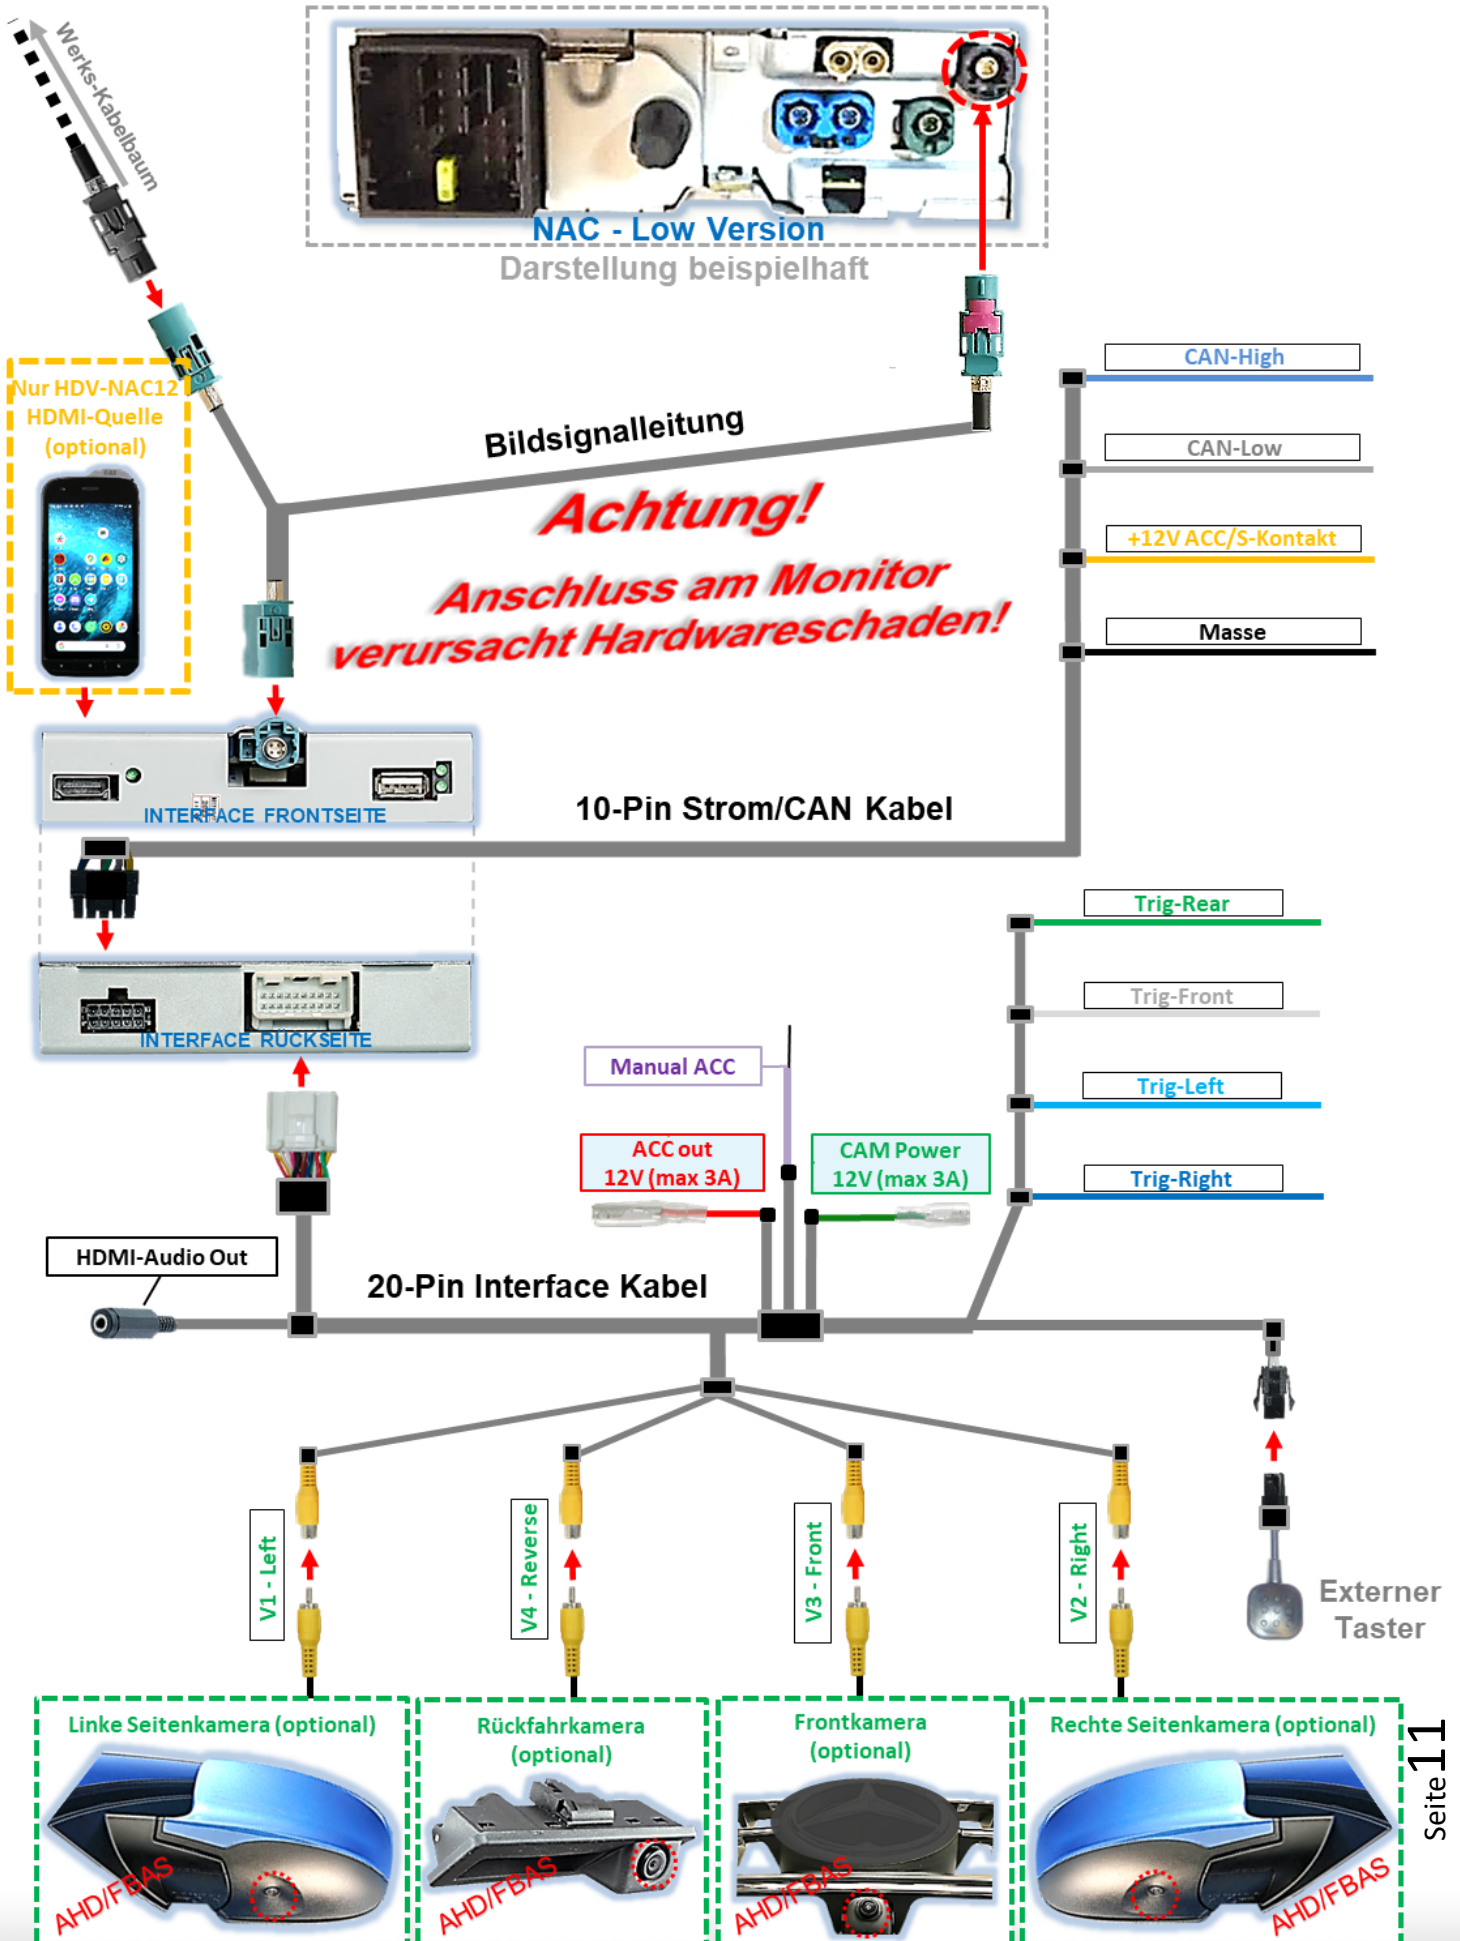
Werks-Kabelbaum

NAC - Low Version
Darstellung beispielhaft

Nur HDV-NAC12
HDMI-Quelle
(optional)

Bildsignalleitung

Achtung!
Anschluss am Monitor
verursacht Hardwareschaden!

CAN-High
CAN-Low
+12V ACC/S-Kontakt
Masse

INTERFACE FRONTSEITE

10-Pin Strom/CAN Kabel

Trig-Rear
Trig-Front
Trig-Left
Trig-Right

INTERFACE RÜCKSEITE

Manual ACC

ACC out
12V (max 3A)

CAM Power
12V (max 3A)

HDMI-Audio Out

20-Pin Interface Kabel

V1 - Left
V4 - Reverse
V3 - Front
V2 - Right

Externer
Taster

Linke Seitenkamera (optional)
AHD/FBAS

Rückfahrkamera
(optional)
AHD/FBAS

Frontkamera
(optional)
AHD/FBAS

Rechte Seitenkamera (optional)
AHD/FBAS

Seite 11